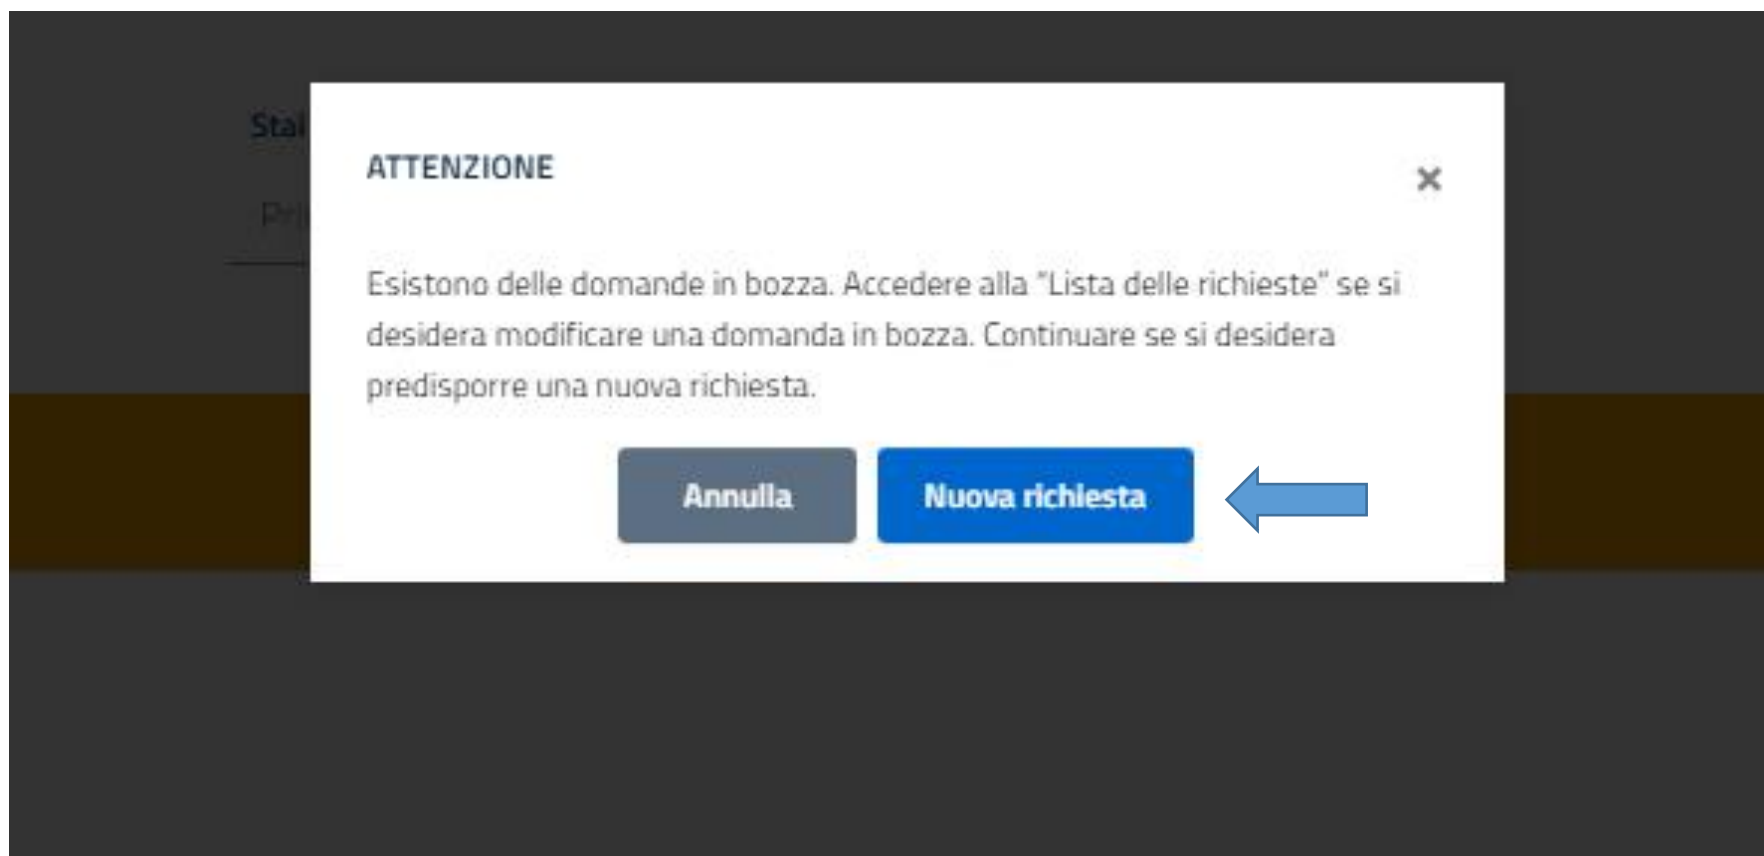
Sta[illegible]

Pr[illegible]

ATTENZIONE

×

Esistono delle domande in bozza. Accedere alla "Lista delle richieste" se si desidera modificare una domanda in bozza. Continuare se si desidera predisporre una nuova richiesta.

Annulla

Nuova richiesta